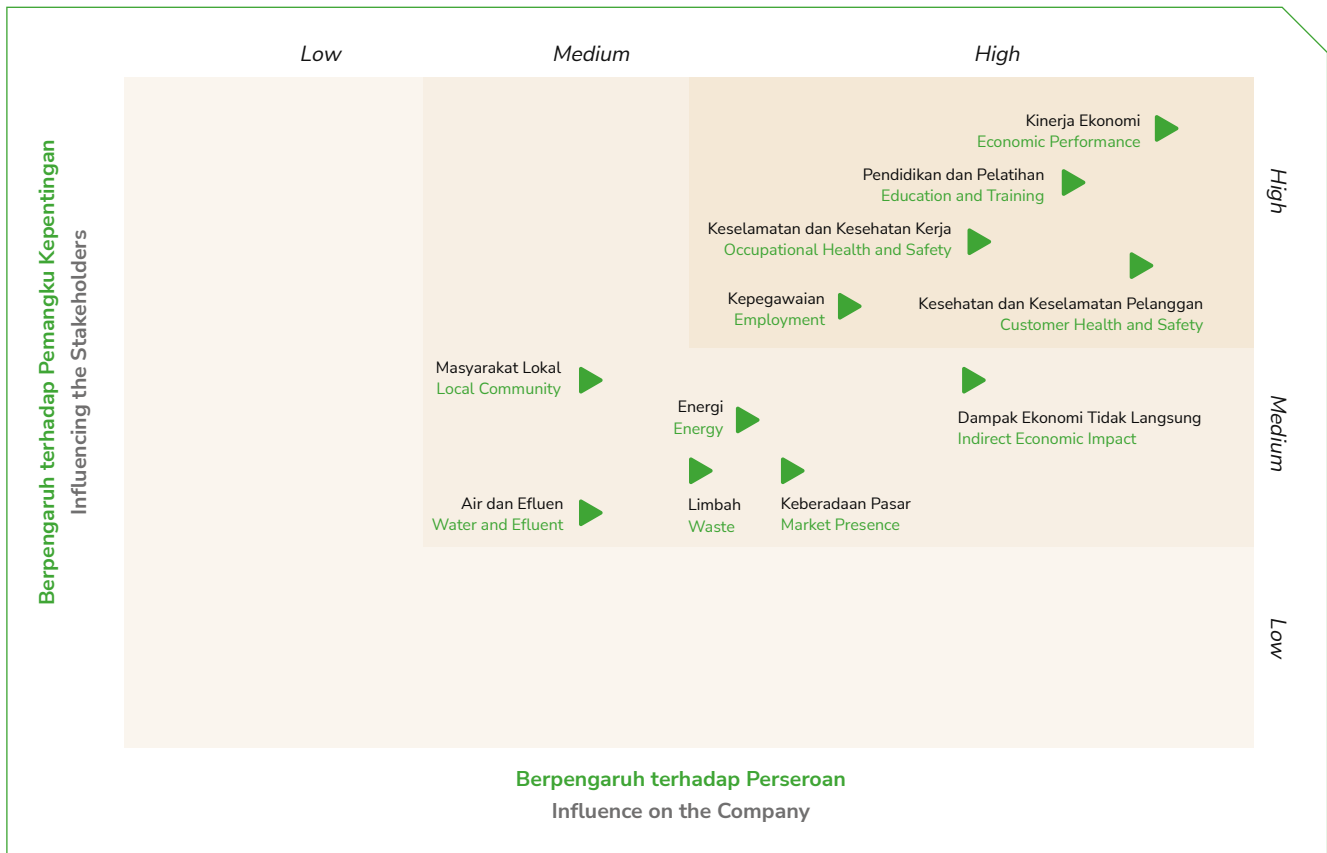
Low
Medium
High

Berpengaruh terhadap Pemangku Kepentingan
Influencing the Stakeholders

High
Medium
Low

Kinerja Ekonomi
Economic Performance

Pendidikan dan Pelatihan
Education and Training

Keselamatan dan Kesehatan Kerja
Occupational Health and Safety

Kepegawaian
Employment

Kesehatan dan Keselamatan Pelanggan
Customer Health and Safety

Masyarakat Lokal
Local Community

Energi
Energy

Dampak Ekonomi Tidak Langsung
Indirect Economic Impact

Air dan Efluen
Water and Efluent

Limbah
Waste

Keberadaan Pasar
Market Presence

Berpengaruh terhadap Perseroan
Influence on the Company